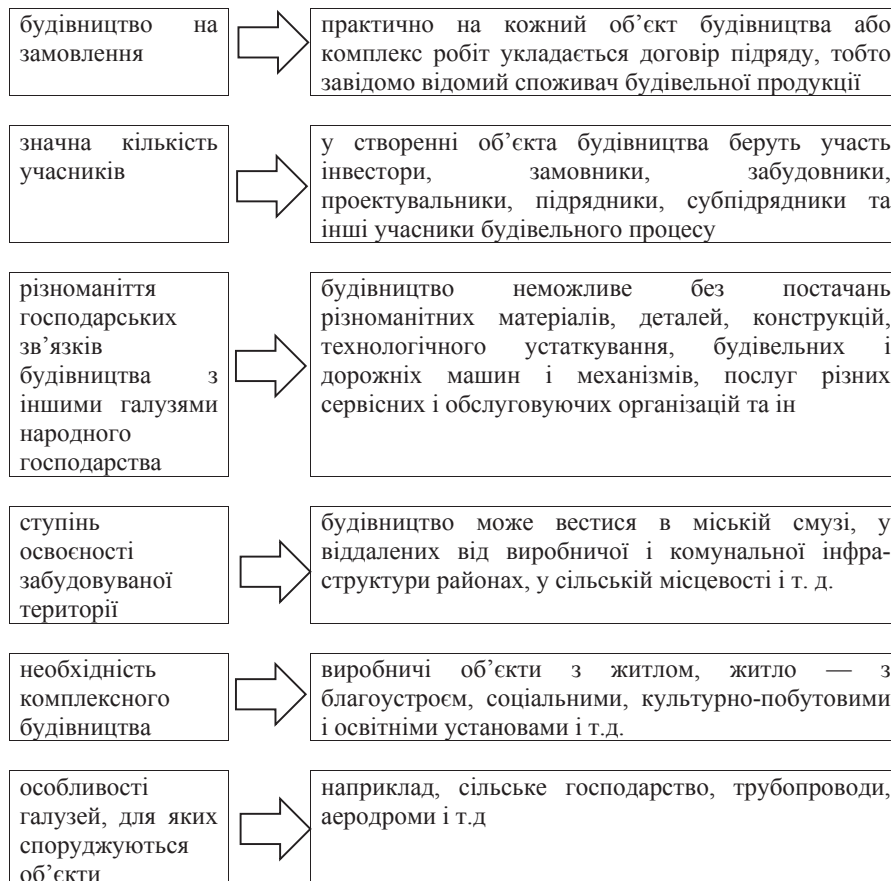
будівництво на замовлення

практично на кожний об'єкт будівництва або комплекс робіт укладається договір підряду, тобто завідомо відомий споживач будівельної продукції

значна кількість учасників

у створенні об'єкта будівництва беруть участь інвестори, замовники, забудовники, проектувальники, підрядники, субпідрядники та інші учасники будівельного процесу

різноманіття господарських зв'язків будівництва з іншими галузями народного господарства

будівництво неможливе без постачань різноманітних матеріалів, деталей, конструкцій, технологічного устаткування, будівельних і дорожніх машин і механізмів, послуг різних сервісних і обслуговуючих організацій та ін

ступінь освоєності забудовуваної території

будівництво може вестися в міській смузі, у віддалених від виробничої і комунальної інфраструктури районах, у сільській місцевості і т. д.

необхідність комплексного будівництва

виробничі об'єкти з житлом, житло — з благоустроєм, соціальними, культурно-побутовими і освітніми установами і т.д.

особливості галузей, для яких споруджуються об'єкти

наприклад, сільське господарство, трубопроводи, аеродроми і т.д